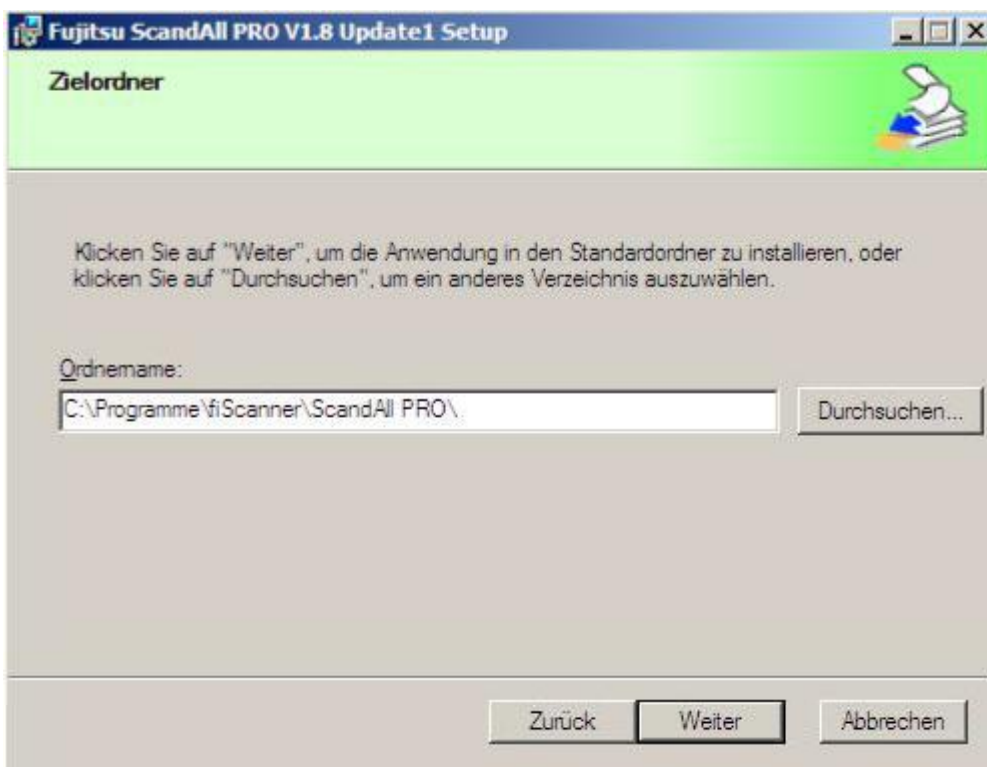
Fujitsu ScandAll PRO V1.8 Update1 Setup

Zielordner

Klicken Sie auf "Weiter", um die Anwendung in den Standardordner zu installieren, oder klicken Sie auf "Durchsuchen", um ein anderes Verzeichnis auszuwählen.

Ordnername:

C:\Programme\fiScanner\ScandAll PRO\

Durchsuchen...

Zurück

Weiter

Abbrechen